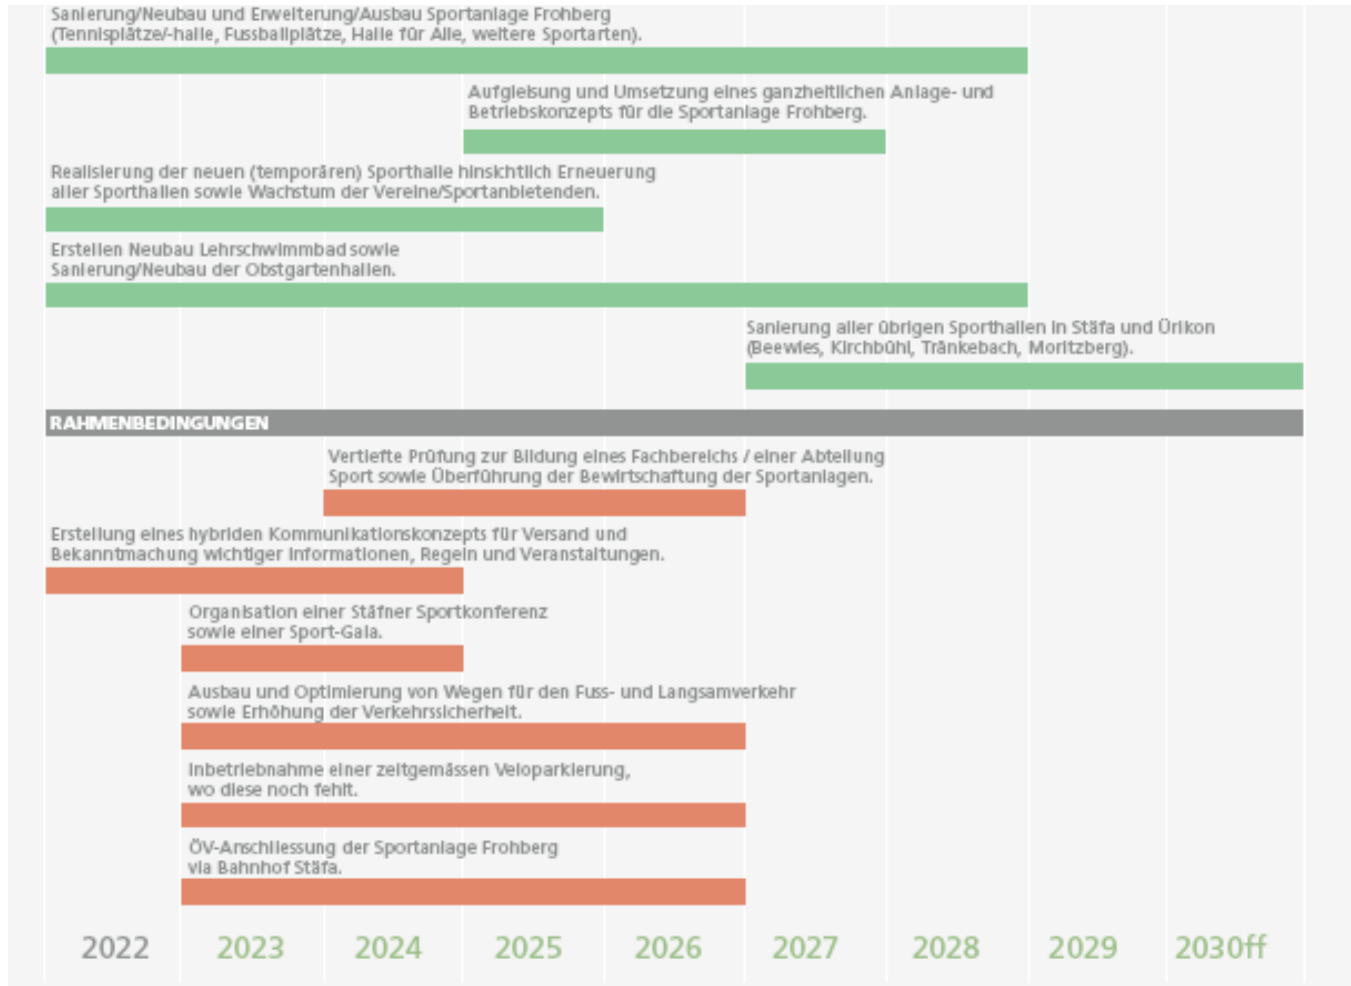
Sanierung/Neubau und Erweiterung/Ausbau Sportanlage Frohberg (Tennisplätze/-halle, Fussballplätze, Halle für Alle, weitere Sportarten).

Aufgleisung und Umsetzung eines ganzheitlichen Anlage- und Betriebskonzepts für die Sportanlage Frohberg.

Realisierung der neuen (temporären) Sporthalle hinsichtlich Erneuerung aller Sporthallen sowie Wachstum der Vereine/Sportanbietenden.

Erstellen Neubau Lehrschwimmbad sowie Sanierung/Neubau der Obstgartenhallen.

Sanierung aller übrigen Sporthallen in Stäfa und Ürikon (Beewies, Kirchbühl, Tränkebach, Moritzberg).

RAHMENBEDINGUNGEN

Vertiefte Prüfung zur Bildung eines Fachbereichs / einer Abteilung Sport sowie Überführung der Bewirtschaftung der Sportanlagen.

Erstellung eines hybriden Kommunikationskonzepts für Versand und Bekanntmachung wichtiger Informationen, Regeln und Veranstaltungen.

Organisation einer Stäfner Sportkonferenz sowie einer Sport-Gala.

Ausbau und Optimierung von Wegen für den Fuss- und Langsamverkehr sowie Erhöhung der Verkehrssicherheit.

Inbetriebnahme einer zeitgemässen Veloparkierung, wo diese noch fehlt.

ÖV-Anschliessung der Sportanlage Frohberg via Bahnhof Stäfa.

2022 2023 2024 2025 2026 2027 2028 2029 2030ff